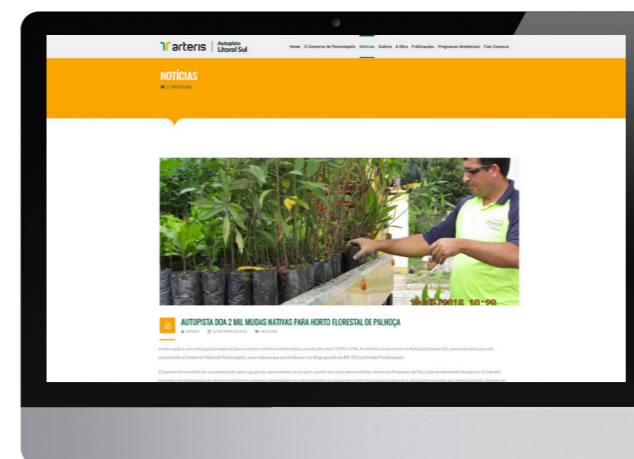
arteris | Autopista Litoral Sul

Home O Contorno de Florianópolis Notícias Galeria A Obra Publicações Programas Ambientais Fale Conosco

NOTÍCIAS

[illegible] / NOTÍCIAS

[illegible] 2018 10:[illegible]

AUTOPISTA DOA 2 MIL MUDAS NATIVAS PARA HORTO FLORESTAL DE PALHOÇA

ARTERIS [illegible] NOTÍCIAS

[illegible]

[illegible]